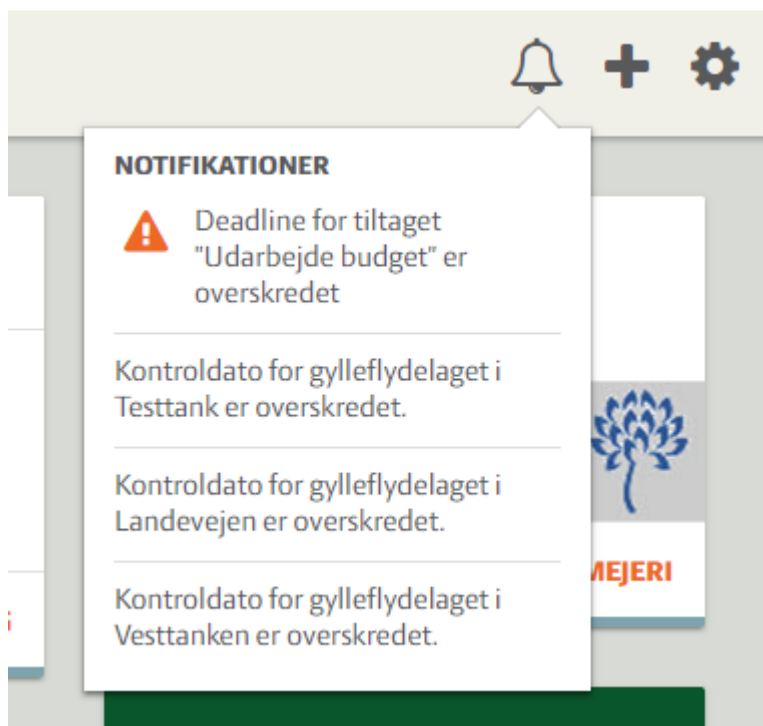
NOTIFIKATIONER

Deadline for tiltaget "Udarbejde budget" er overskredet

Kontroldato for gylleflydelaget i Testtank er overskredet.

Kontroldato for gylleflydelaget i Landevejen er overskredet.

Kontroldato for gylleflydelaget i Vesttanken er overskredet.

MEJERI